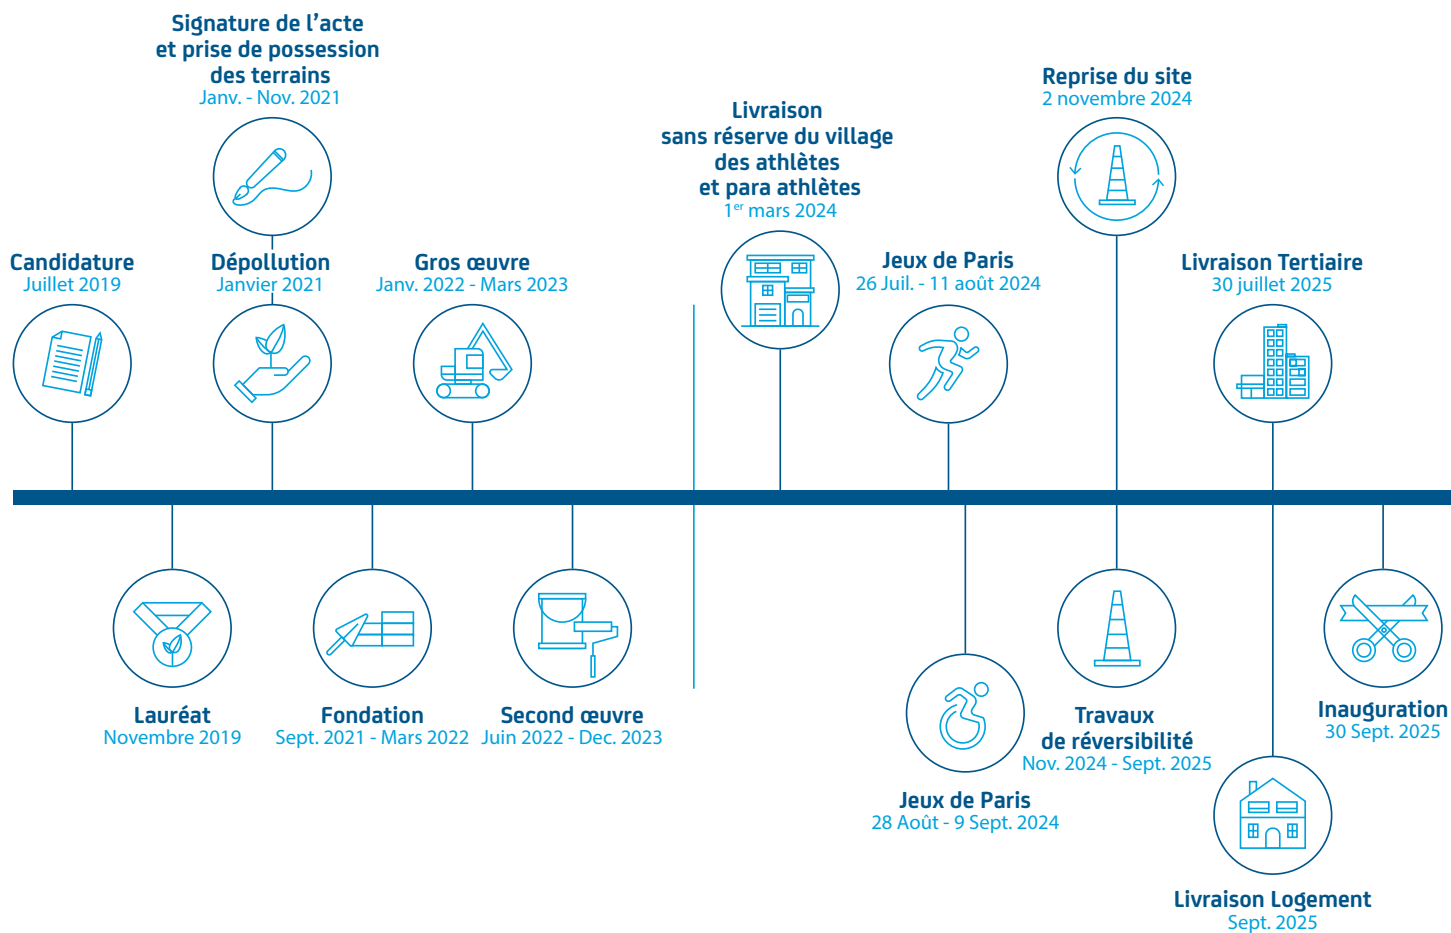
Signature de l'acte et prise de possession des terrains
Janv. - Nov. 2021

Candidature
Juillet 2019

Dépollution
Janvier 2021

Gros œuvre
Janv. 2022 - Mars 2023

Livraison sans réserve du village des athlètes et para athlètes
1$^{er}$ mars 2024

Jeux de Paris
26 Juil. - 11 août 2024

Reprise du site
2 novembre 2024

Livraison Tertiaire
30 juillet 2025

Lauréat
Novembre 2019

Fondation
Sept. 2021 - Mars 2022

Second œuvre
Juin 2022 - Dec. 2023

Jeux de Paris
28 Août - 9 Sept. 2024

Travaux de réversibilité
Nov. 2024 - Sept. 2025

Livraison Logement
Sept. 2025

Inauguration
30 Sept. 2025